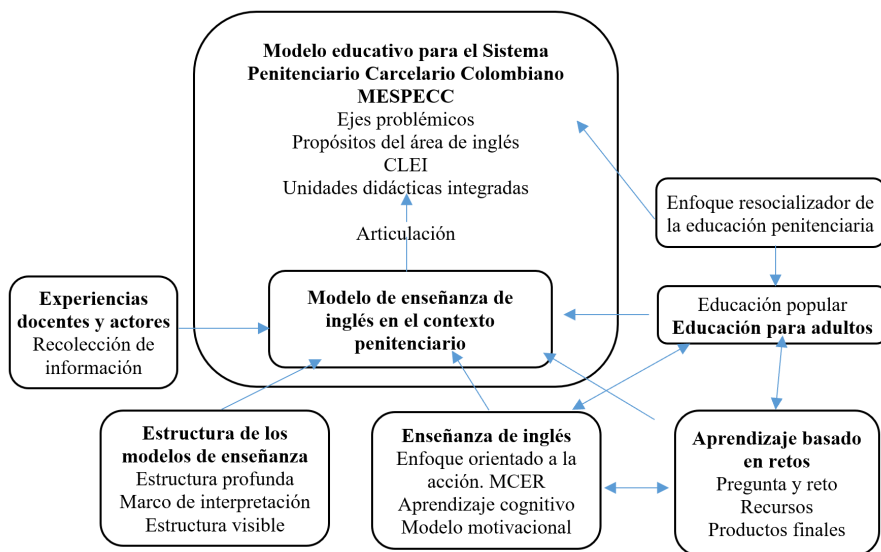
Modelo educativo para el Sistema Penitenciario Carcelario Colombiano MESPECC
Ejes problémicos
Propósitos del área de inglés
CLEI
Unidades didácticas integradas

Articulación

Modelo de enseñanza de inglés en el contexto penitenciario

Enfoque resocializador de la educación penitenciaria

Experiencias docentes y actores
Recolección de información

Educación popular
Educación para adultos

Estructura de los modelos de enseñanza
Estructura profunda
Marco de interpretación
Estructura visible

Enseñanza de inglés
Enfoque orientado a la acción. MCER
Aprendizaje cognitivo
Modelo motivacional

Aprendizaje basado en retos
Pregunta y reto
Recursos
Productos finales